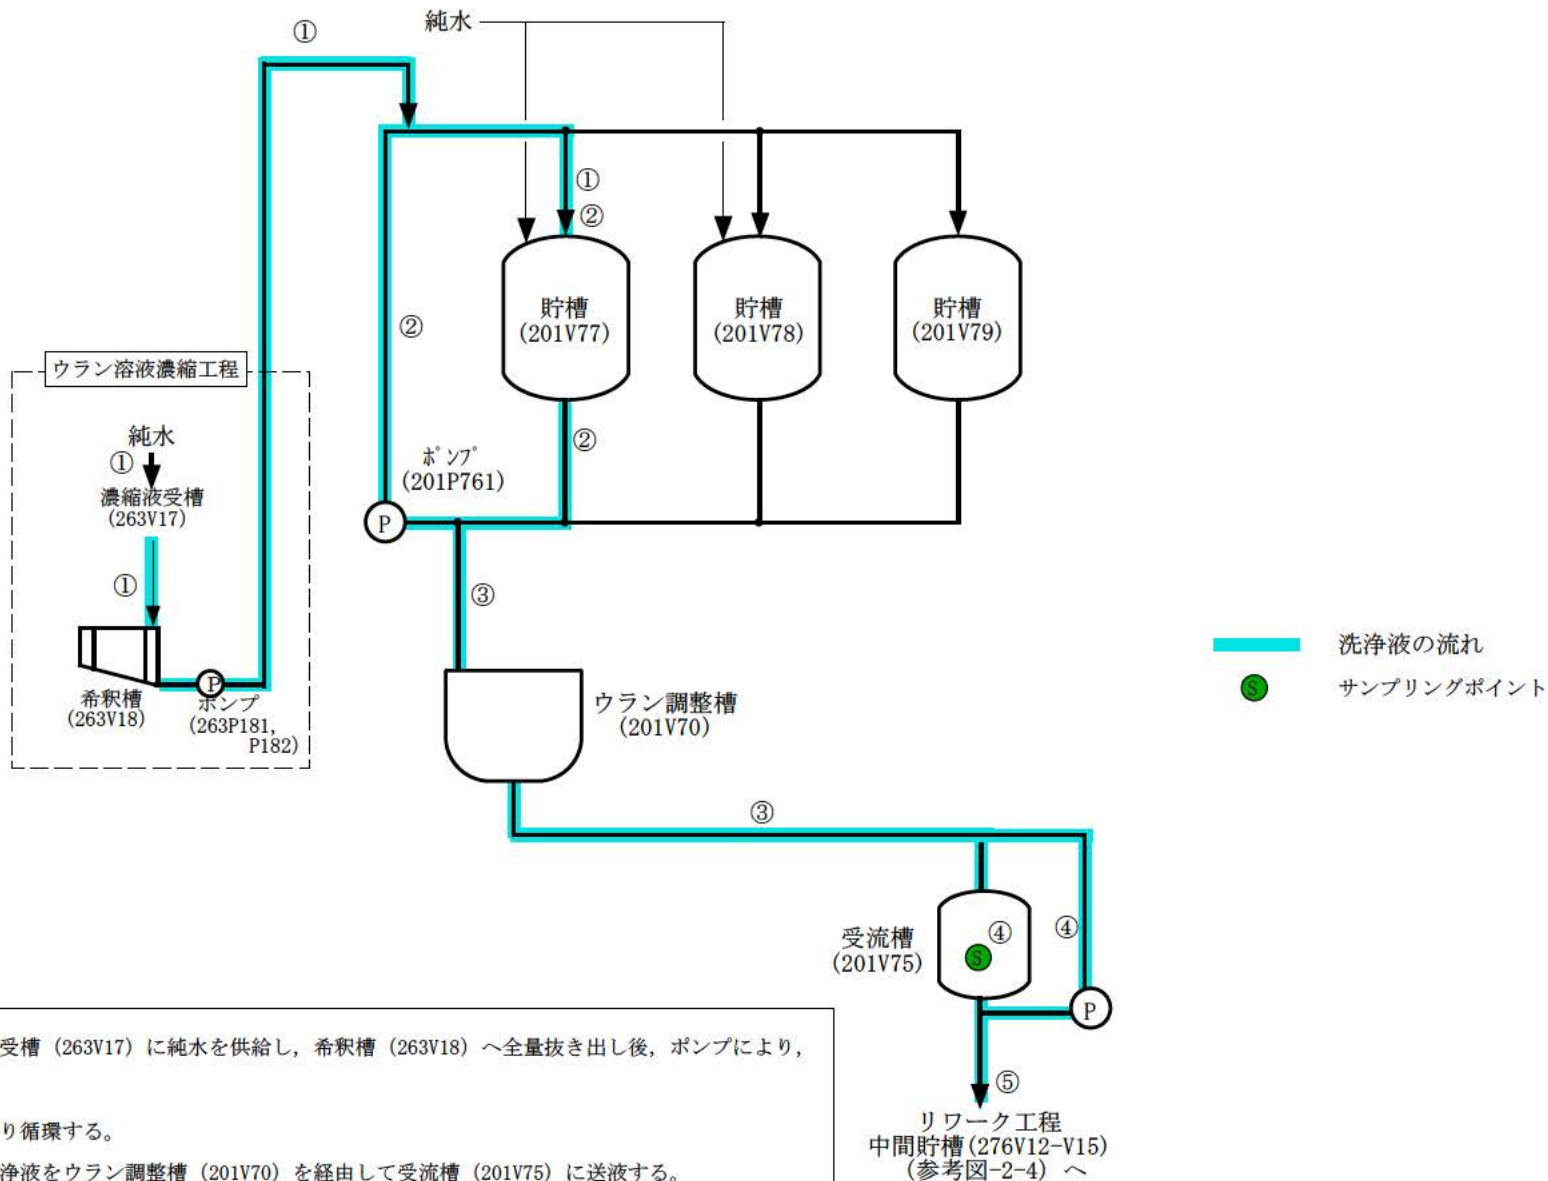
①

純水

①
②

②

貯槽
(201V77)

貯槽
(201V78)

貯槽
(201V79)

ウラン溶液濃縮工程

純水
①
濃縮液受槽
(263V17)

①

希釈槽
(263V18)

P
ポンプ
(263P181, P182)

②

ポンプ
(201P761)

P

③

ウラン調整槽
(201V70)

③

受流槽
(201V75)

④

S

④

P

⑤

リワーク工程
中間貯槽(276V12-V15)
(参考図-2-4) へ

洗浄液の流れ

S サンプリングポイント

受槽 (263V17) に純水を供給し，希釈槽 (263V18) へ全量抜き出し後，ポンプにより，

り循環する。

浄液をウラン調整槽 (201V70) を経由して受流槽 (201V75) に送液する。